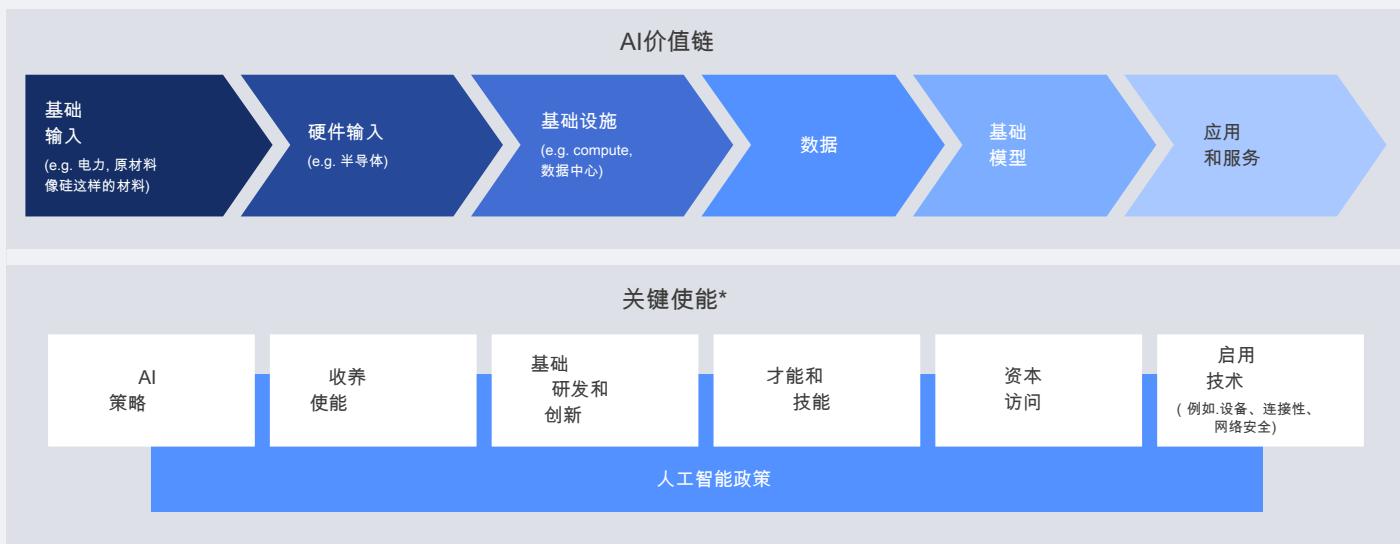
AI价值链

基础
输入
(e.g. 电力, 原材料像硅这样的材料)

硬件输入
(e.g. 半导体)

基础设施
(e.g. compute, 数据中心)

数据

基础
模型

应用
和服务

关键使能*

AI
策略

收养
使能

基础
研发和
创新

才能和
技能

资本
访问

启用
技术
( 例如.设备、连接性、网络安全)

人工智能政策